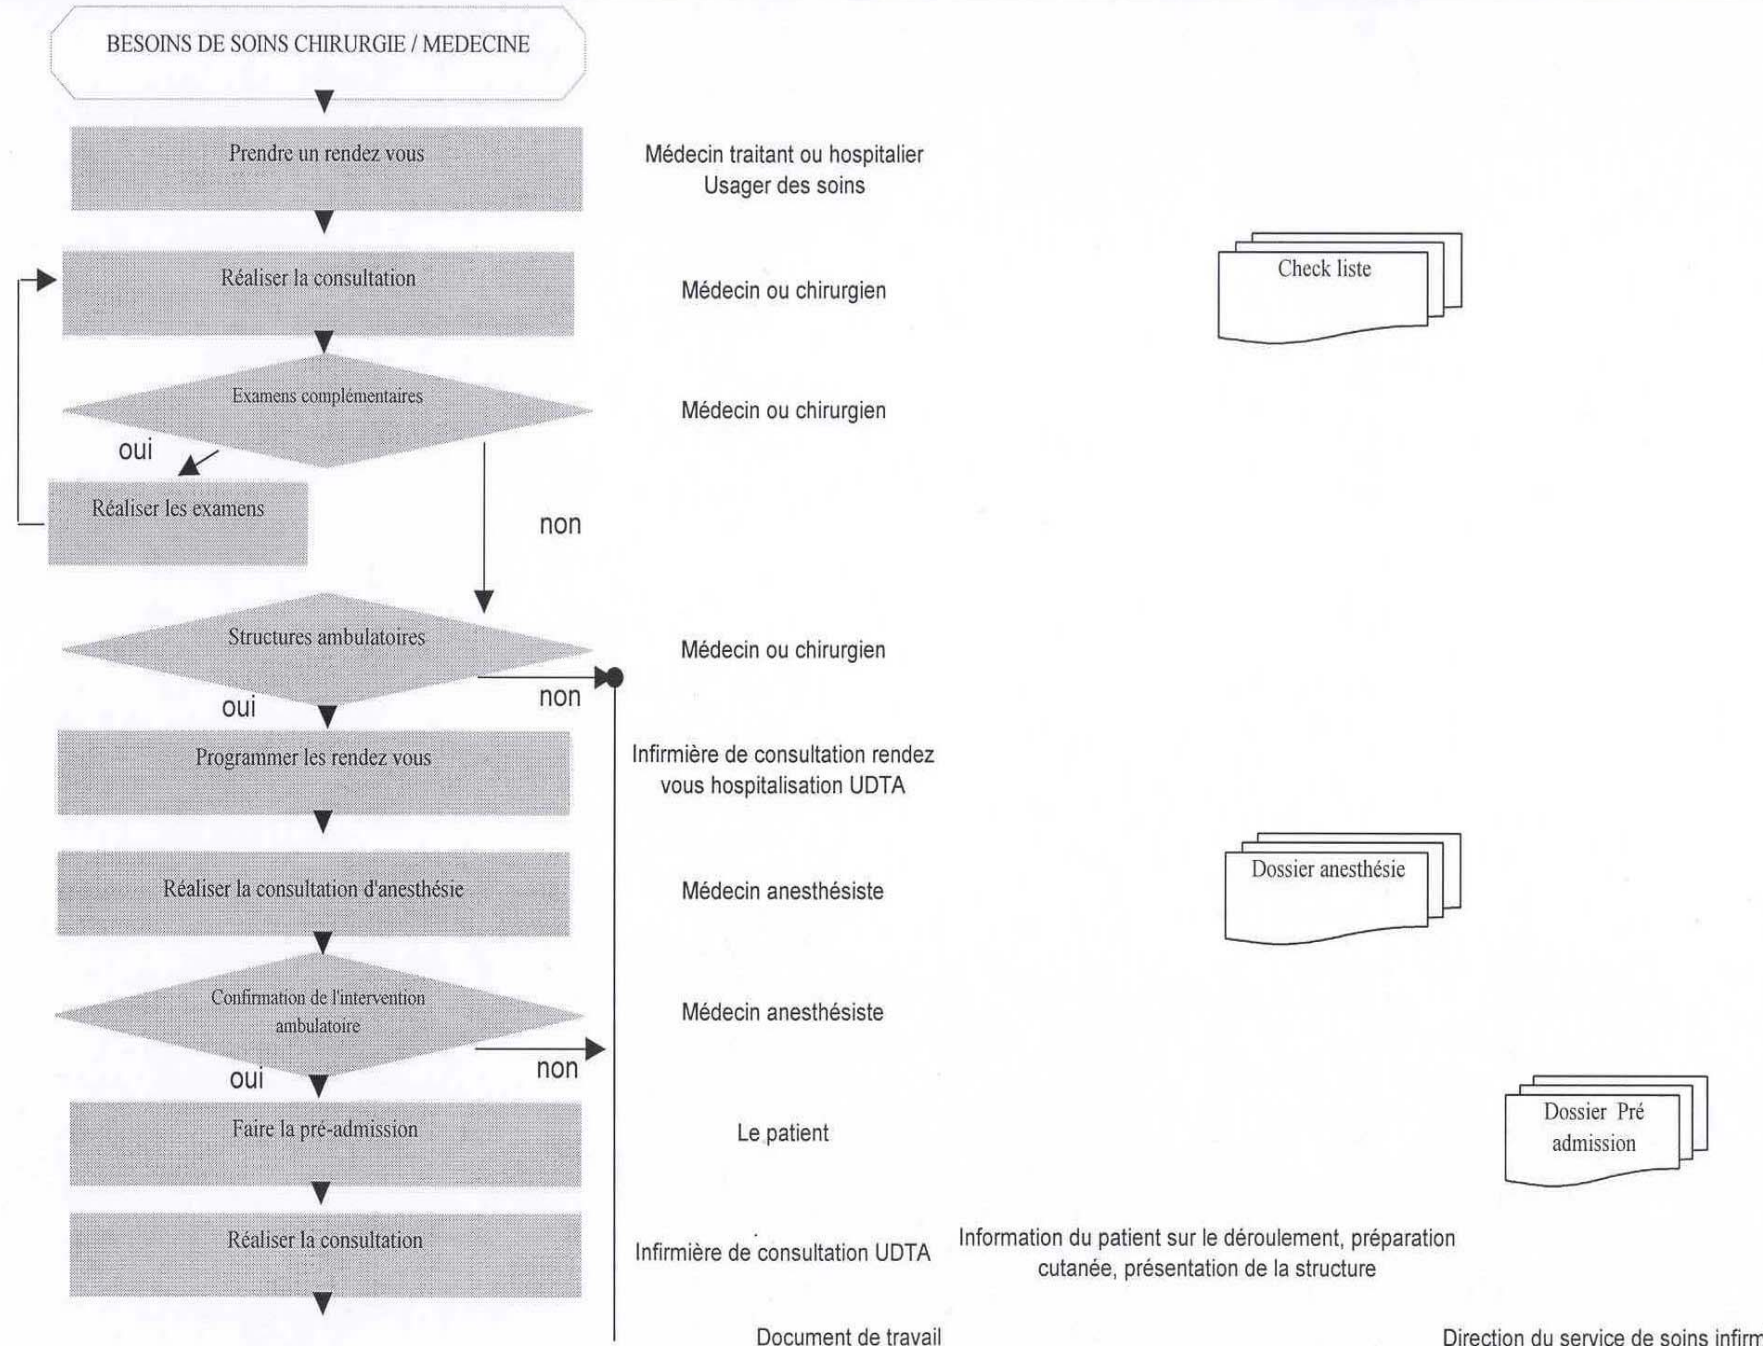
BESOINS DE SOINS CHIRURGIE / MEDECINE

Prendre un rendez vous

Médecin traitant ou hospitalier
Usager des soins

Réaliser la consultation

Médecin ou chirurgien

Check liste

Examens complémentaires

Médecin ou chirurgien

oui

Réaliser les examens

non

Structures ambulatoires

Médecin ou chirurgien

oui

non

Programmer les rendez vous

Infirmière de consultation rendez vous hospitalisation UDTA

Réaliser la consultation d'anesthésie

Médecin anesthésiste

Dossier anesthésie

Confirmation de l'intervention ambulatoire

Médecin anesthésiste

oui

non

Faire la pré-admission

Le patient

Dossier Pré admission

Réaliser la consultation

Infirmière de consultation UDTA

Information du patient sur le déroulement, préparation cutanée, présentation de la structure

Document de travail

Direction du service de soins infirm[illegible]